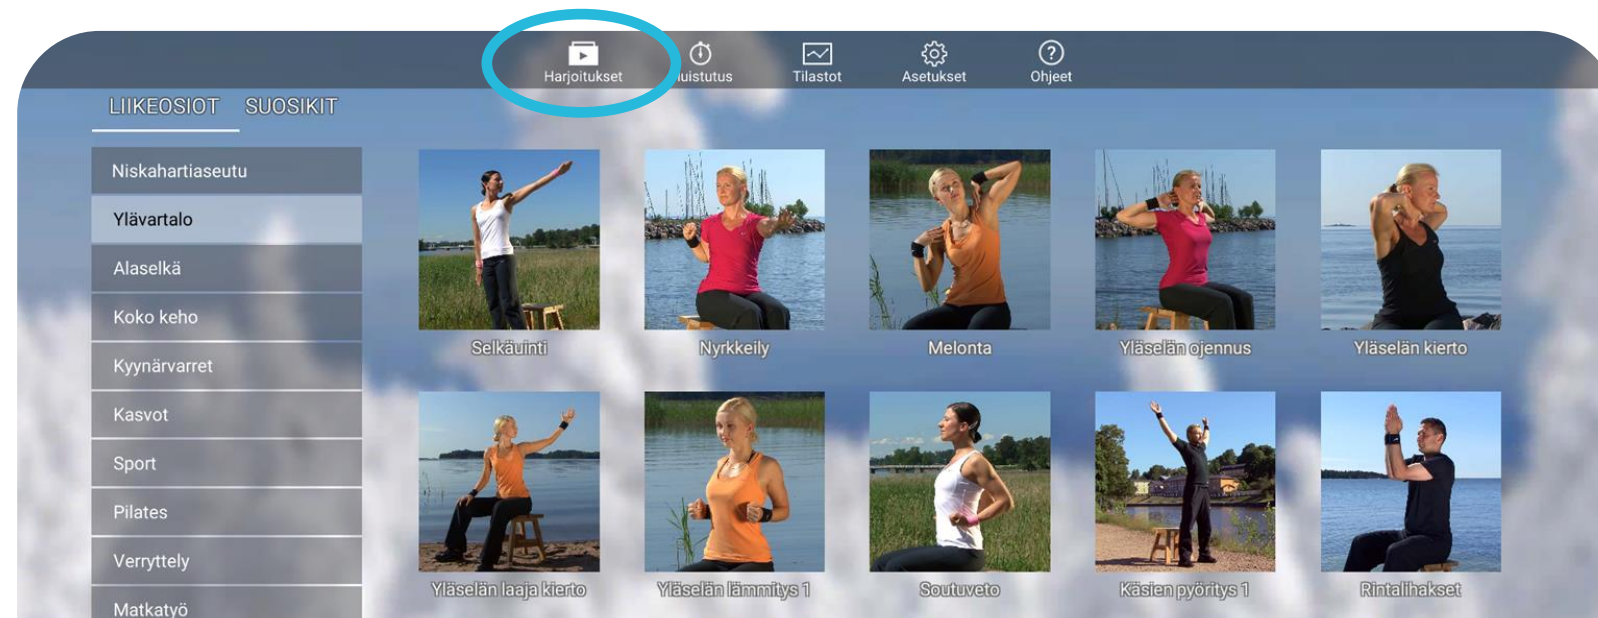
Harjoitukset
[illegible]uistutus
Tilastot
Asetukset
Ohjeet

LIIKEOSIOT SUOSIKIT

Niskahartiaseutu
Ylävartalo
Alaselkä
Koko keho
Kyynärvarret
Kasvot
Sport
Pilates
Verryttely
Matkatyö

Selkäuinti
Nyrkkeily
Melonta
Yläselän ojennus
Yläselän kierto
Yläselän laaja kierto
Yläselän lämmitys 1
Soutuveto
Käsien pyöritys 1
Rintalihakset